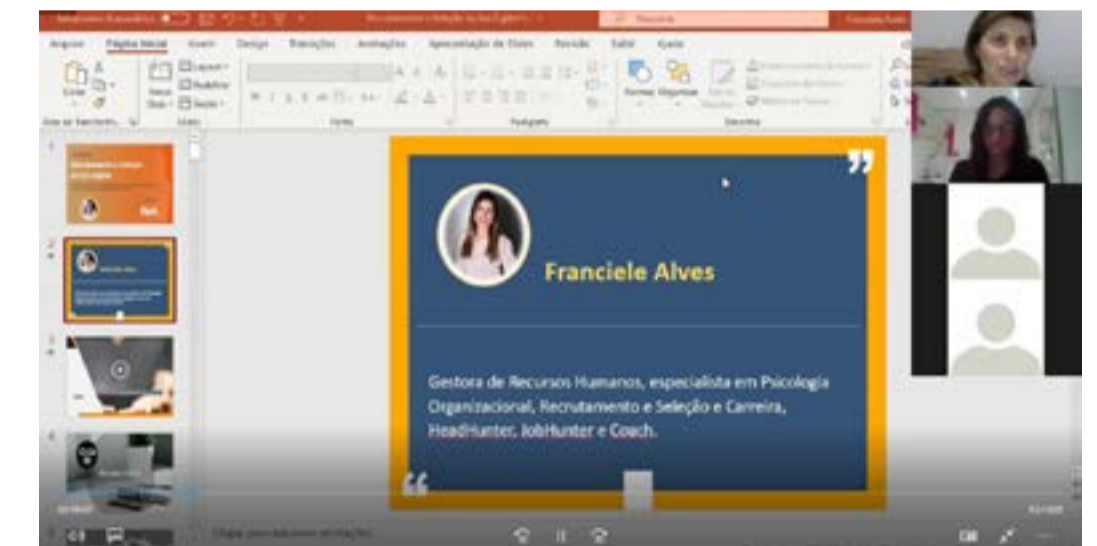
Arquivo Página Inicial Inserir Design Transições Animações Apresentação de Slides Revisão Exibir Ajuda

Pesquisar

Colar Novo Slide Layout Redefinir Seção Área de Transferência Slides Fonte Parágrafo Formas Organizar Estilos Rápidos Desenho

”

Franciele Alves

Gestora de Recursos Humanos, especialista em Psicologia Organizacional, Recrutamento e Seleção e Carreira, HeadHunter, JobHunter e Coach.

“

Clique para adicionar anotações